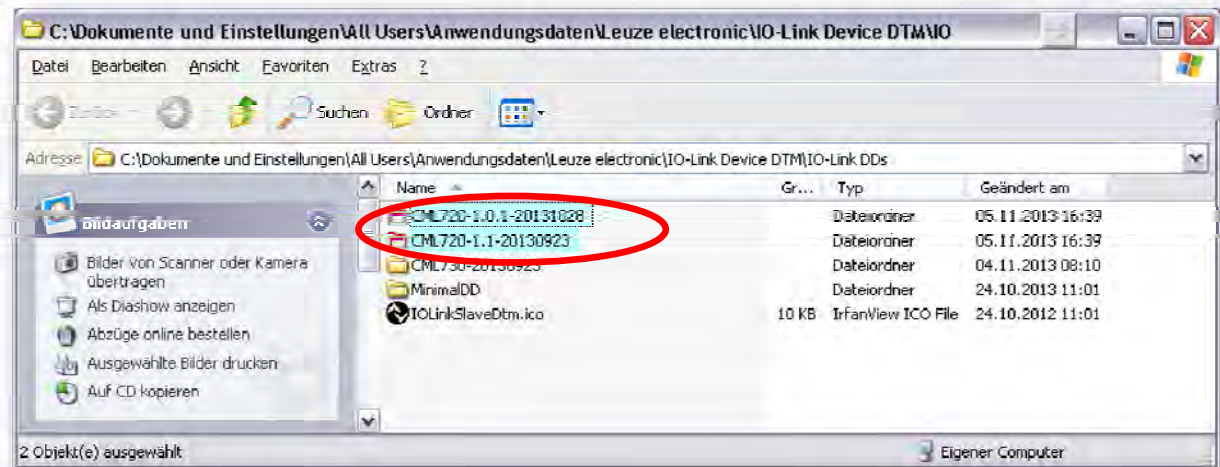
C:\Dokumente und Einstellungen\All Users\Anwendungsdaten\Leuze electronic\IO-Link Device DTM\IO

Datei Bearbeiten Ansicht Favoriten Extras ?

Zurück Suchen Ordner

Adresse C:\Dokumente und Einstellungen\All Users\Anwendungsdaten\Leuze electronic\IO-Link Device DTM\IO-Link DDs

Bildaufgaben

Bilder von Scanner oder Kamera übertragen
Als Diashow anzeigen
Abzüge online bestellen
Ausgewählte Bilder drucken
Auf CD kopieren

| Name | Gr... | Typ | Geändert am |
|---|---|---|---|
| CML720-1.0.1-20131028 | | Dateiordner | 05.11.2013 16:39 |
| CML720-1.1-20130923 | | Dateiordner | 05.11.2013 16:39 |
| CML730-20130923 | | Dateiordner | 04.11.2013 08:10 |
| MinimalDD | | Dateiordner | 24.10.2013 11:01 |
| IOLinkSlaveDtm.ico | 10 KB | IrfanView ICO File | 24.10.2012 11:01 |

2 Objekt(e) ausgewählt

Eigener Computer